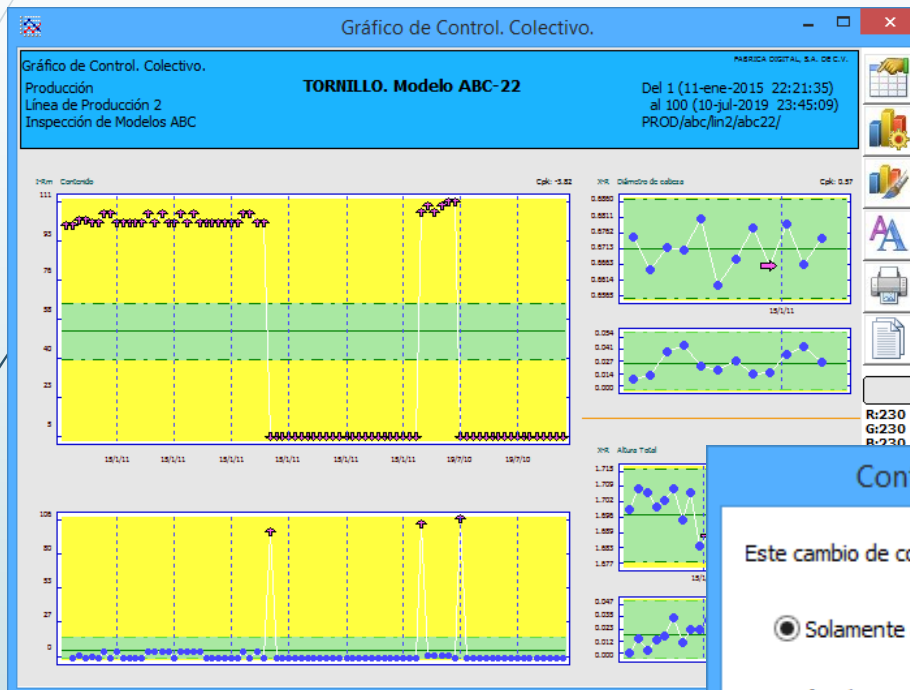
Gráfico de Control. Colectivo.

Gráfico de Control. Colectivo.
Producción
Línea de Producción 2
Inspección de Modelos ABC

TORNILLO. Modelo ABC-22

FABRICA DIGITAL, S.A. DE C.V.
Del 1 (11-ene-2015 22:21:35)
al 100 (10-jul-2019 23:45:09)
PROD/abc/lin2/abc22/

I-Rm Contenido
Cpk: -3.82

111
93
76
58
40
23
5

15/1/11 15/1/11 15/1/11 15/1/11 15/1/11 15/1/11 19/7/10 19/7/10

106
80
53
27
0

X-R Diámetro de cabeza
Cpk: 3.57

0.6850
0.6811
0.6762
0.6713
0.6663
0.6614
0.6565

15/1/11

0.054
0.041
0.027
0.014
0.000

X-R Altura Total

1.715
1.709
1.702
1.696
1.689
1.683
1.677

15/1/1

0.047
0.035
0.023
0.012
0.000

R:230
G:230
B:230

Cont

Este cambio de co

Solamente